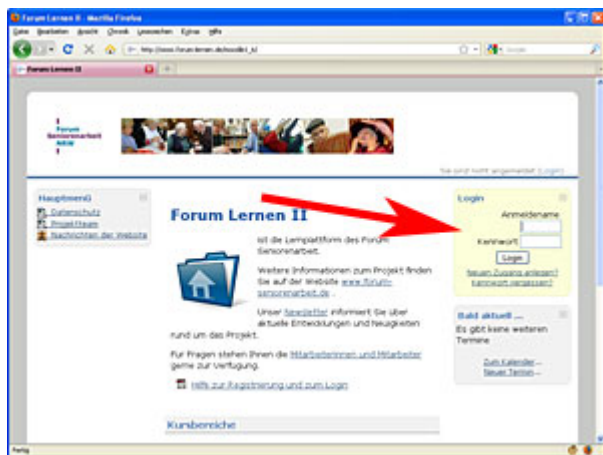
Forum Lernen II - Mozilla Firefox

Datei Bearbeiten Ansicht Chronik Lesezeichen Extras Hilfe

http://www.forum-lernen.de/moodle/_id

Google

Forum Lernen II

Forum Seniorenarbeit NRW

Sie sind nicht angemeldet (Login)

Hauptmenü

Datenschutz

Projektteam

Nachrichten der Website

Forum Lernen II

ist die Lernplattform des Forum Seniorenarbeit.

Weitere Informationen zum Projekt finden Sie auf der Website www.forum-seniorenarbeit.de .

Unser Newsletter informiert Sie über aktuelle Entwicklungen und Neuigkeiten rund um das Projekt.

Für Fragen stehen Ihnen die Mitarbeiterinnen und Mitarbeiter gerne zur Verfügung.

Hilfe zur Registrierung und zum Login

Kursbereiche

Login

Anmeldename

Kennwort

Login

Neuen Zugang anlegen?

Kennwort vergessen?

Bald aktuell ...

Es gibt keine weiteren Termine

Zum Kalender ...

Neuer Termin ...

Fertig